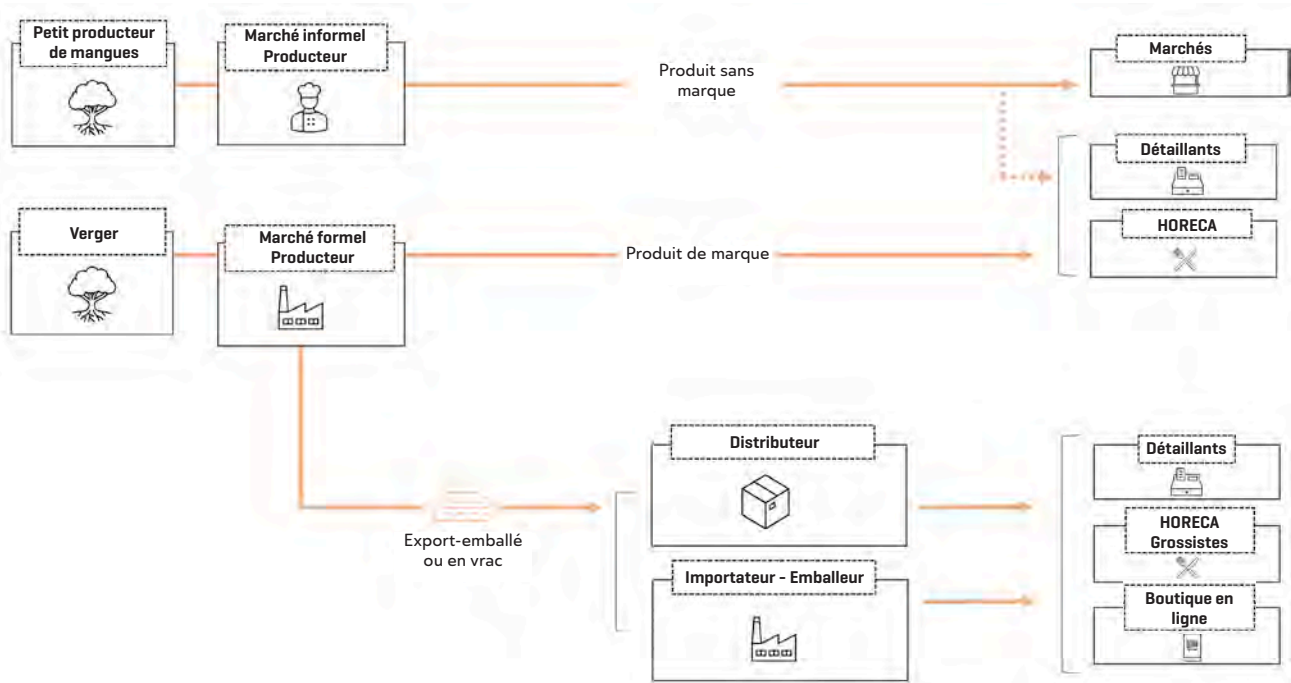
Petit producteur de mangues

Marché informel Producteur

Produit sans marque

Marchés

Détaillants

HORECA

Verger

Marché formel Producteur

Produit de marque

Distributeur

Export-emballé ou en vrac

Importateur - Emballeur

Détaillants

HORECA Grossistes

Boutique en ligne